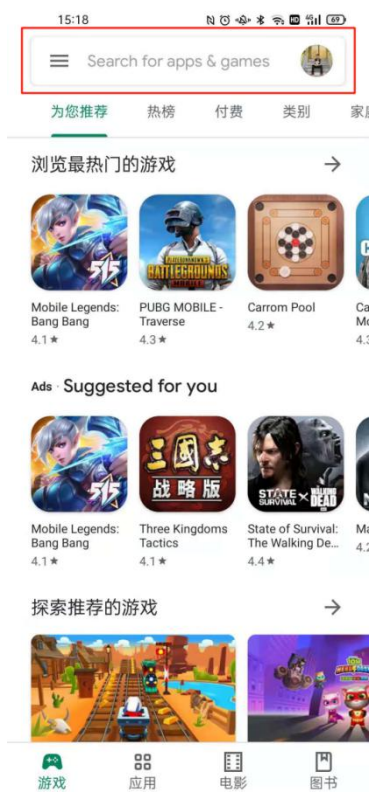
15:18

69

Search for apps & games

为您推荐 热榜 付费 类别 家庭

浏览最热门的游戏 →

515

PLAYERUNKNOWN'S BATTLEGROUNDS

Mobile Legends: Bang Bang
4.1 ★

PUBG MOBILE - Traverse
4.3 ★

Carrom Pool
4.2 ★

Ca Mo
4.3

Ads · Suggested for you

515

三國志 战略版

STATE OF SURVIVAL × THE WALKING DEAD

Mobile Legends: Bang Bang
4.1 ★

Three Kingdoms Tactics
4.1 ★

State of Survival: The Walking De...
4.4 ★

Ma
4.2

探索推荐的游戏 →

游戏 应用 电影 图书